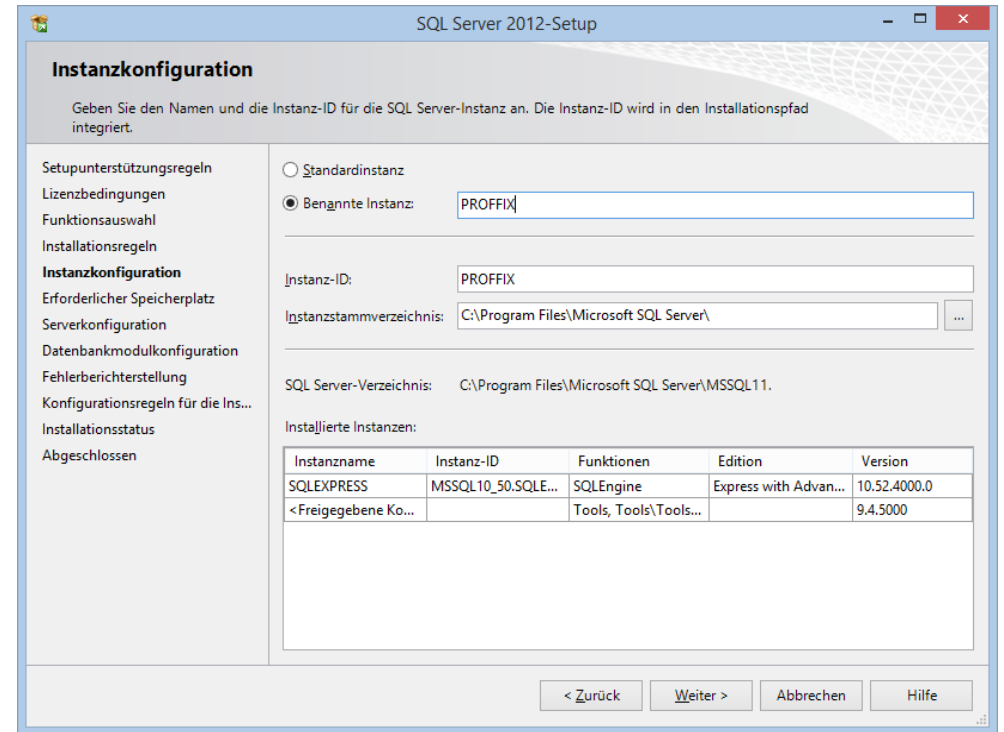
SQL Server 2012-Setup

Instanzkonfiguration

Geben Sie den Namen und die Instanz-ID für die SQL Server-Instanz an. Die Instanz-ID wird in den Installationspfad integriert.

Setupunterstützungsregeln
Lizenzbedingungen
Funktionsauswahl
Installationsregeln
Instanzkonfiguration
Erforderlicher Speicherplatz
Serverkonfiguration
Datenbankmodulkonfiguration
Fehlerberichterstellung
Konfigurationsregeln für die Ins...
Installationsstatus
Abgeschlossen

Standardinstanz
Benannte Instanz: PROFFIX

Instanz-ID: PROFFIX
Instanzstammverzeichnis: C:\Program Files\Microsoft SQL Server\ ...

SQL Server-Verzeichnis: C:\Program Files\Microsoft SQL Server\MSSQL11.

Installierte Instanzen:

| Instanzname | Instanz-ID | Funktionen | Edition | Version |
|---|---|---|---|---|
| SQLEXPRESS | MSSQL10_50.SQLE... | SQLEngine | Express with Advan... | 10.52.4000.0 |
| <Freigegebene Ko... | | Tools, Tools\Tools... | | 9.4.5000 |

< Zurück Weiter > Abbrechen Hilfe